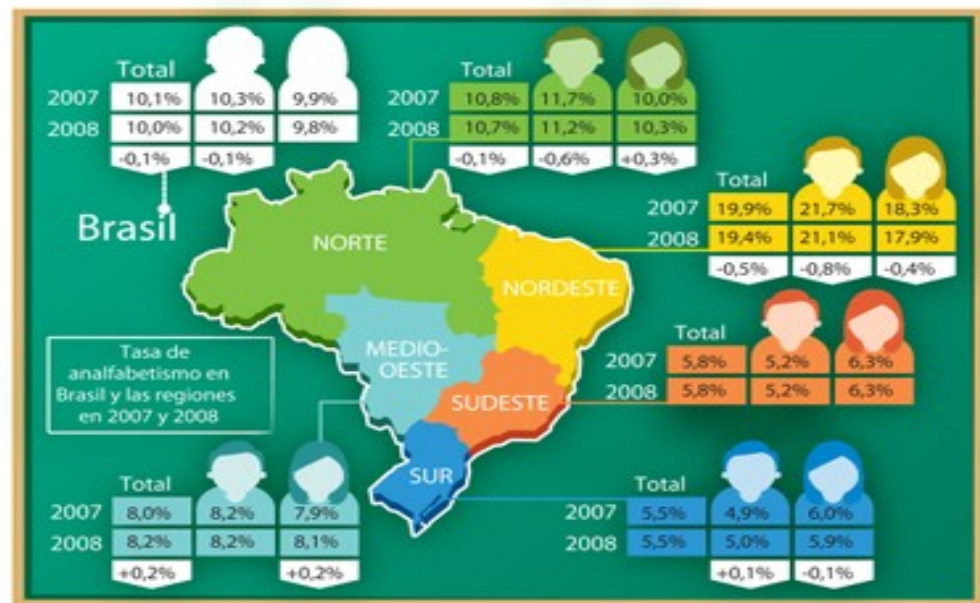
| | Total | | |
|---|---|---|---|
| 2007 | 10,1% | 10,3% | 9,9% |
| 2008 | 10,0% | 10,2% | 9,8% |
| | -0,1% | -0,1% | |

Brasil

| | Total | | |
|---|---|---|---|
| 2007 | 10,8% | 11,7% | 10,0% |
| 2008 | 10,7% | 11,2% | 10,3% |
| | -0,1% | -0,6% | +0,3% |

| | Total | | |
|---|---|---|---|
| 2007 | 19,9% | 21,7% | 18,3% |
| 2008 | 19,4% | 21,1% | 17,9% |
| | -0,5% | -0,8% | -0,4% |

NORTE

NORDESTE

MEDIO-OESTE

SUDESTE

SUR

Tasa de analfabetismo en Brasil y las regiones en 2007 y 2008

| | Total | | |
|---|---|---|---|
| 2007 | 5,8% | 5,2% | 6,3% |
| 2008 | 5,8% | 5,2% | 6,3% |

| | Total | | |
|---|---|---|---|
| 2007 | 8,0% | 8,2% | 7,9% |
| 2008 | 8,2% | 8,2% | 8,1% |
| | +0,2% | | +0,2% |

| | Total | | |
|---|---|---|---|
| 2007 | 5,5% | 4,9% | 6,0% |
| 2008 | 5,5% | 5,0% | 5,9% |
| | | +0,1% | -0,1% |